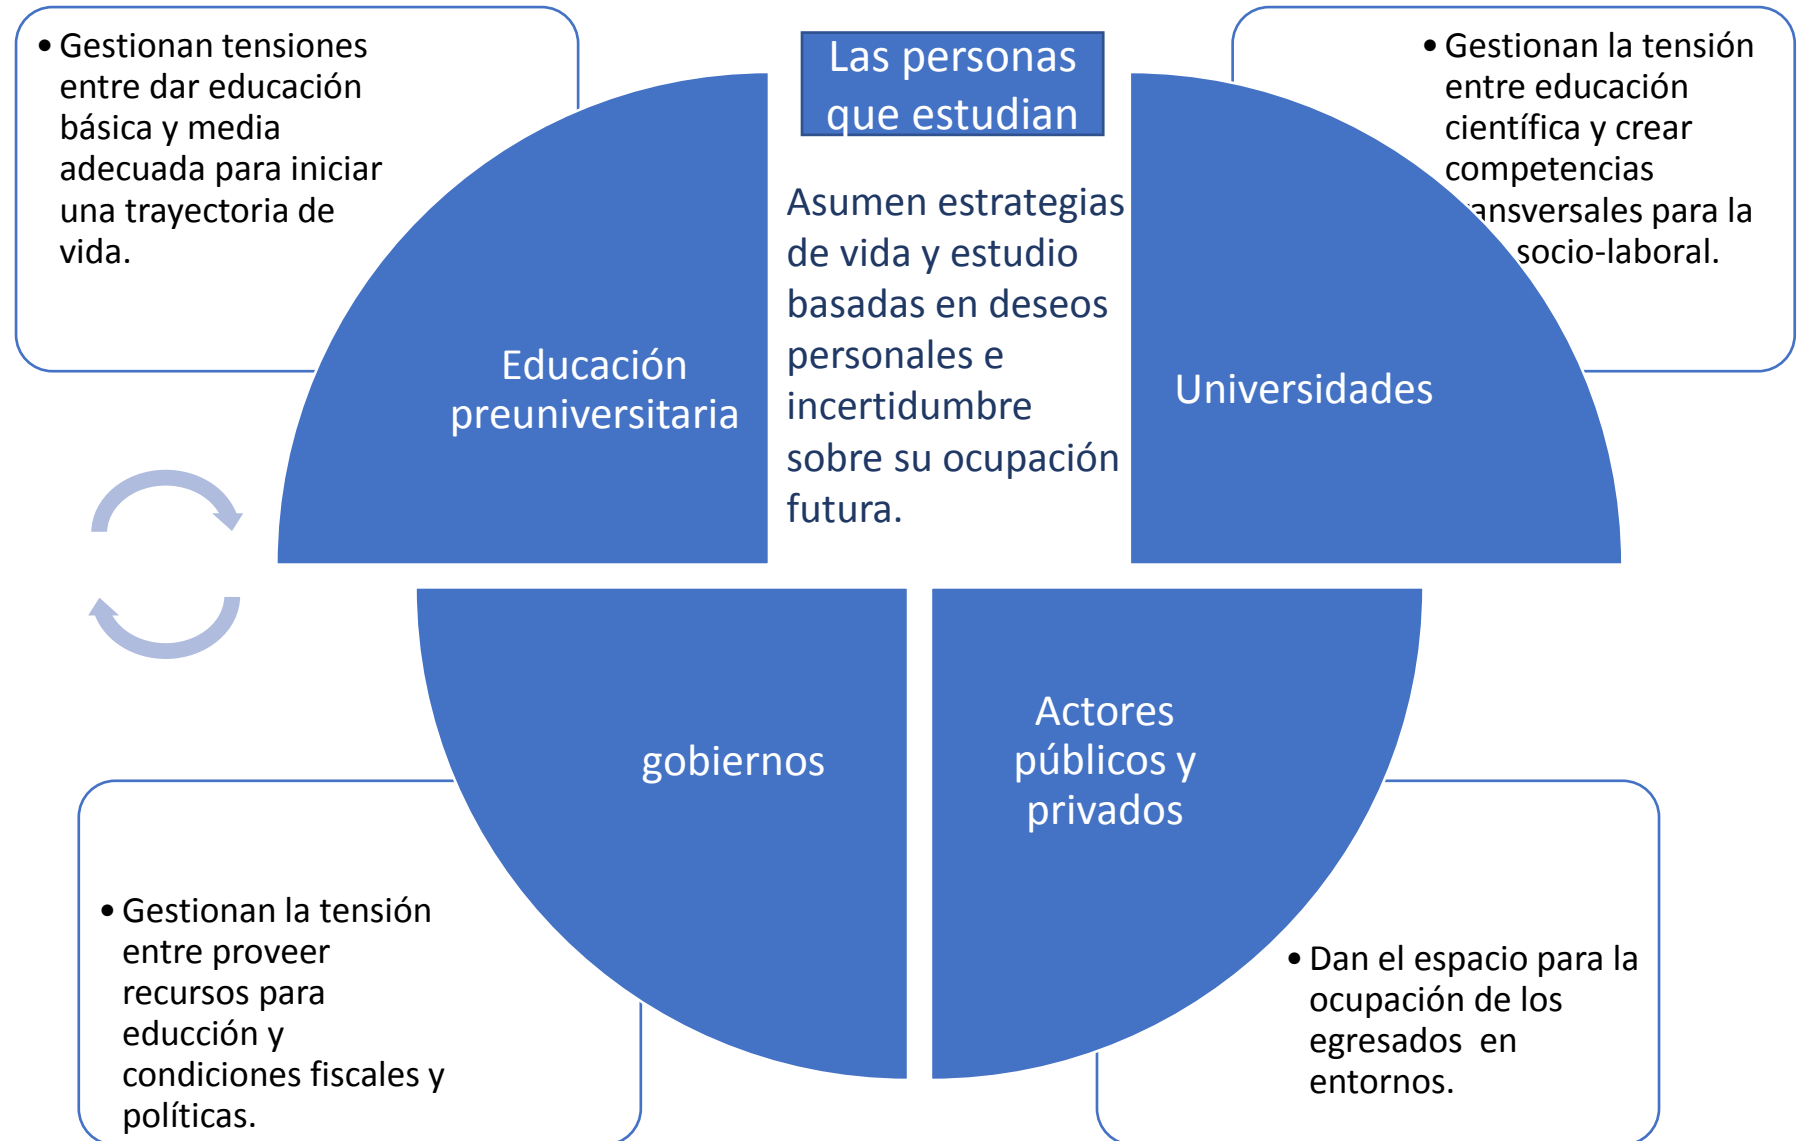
• Gestionan tensiones entre dar educación básica y media adecuada para iniciar una trayectoria de vida.

Las personas que estudian

• Gestionan la tensión entre educación científica y crear competencias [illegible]ansversales para la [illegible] socio-laboral.

Asumen estrategias de vida y estudio basadas en deseos personales e incertidumbre sobre su ocupación futura.

Educación preuniversitaria

Universidades

gobiernos

Actores públicos y privados

• Gestionan la tensión entre proveer recursos para educción y condiciones fiscales y políticas.

• Dan el espacio para la ocupación de los egresados en entornos.